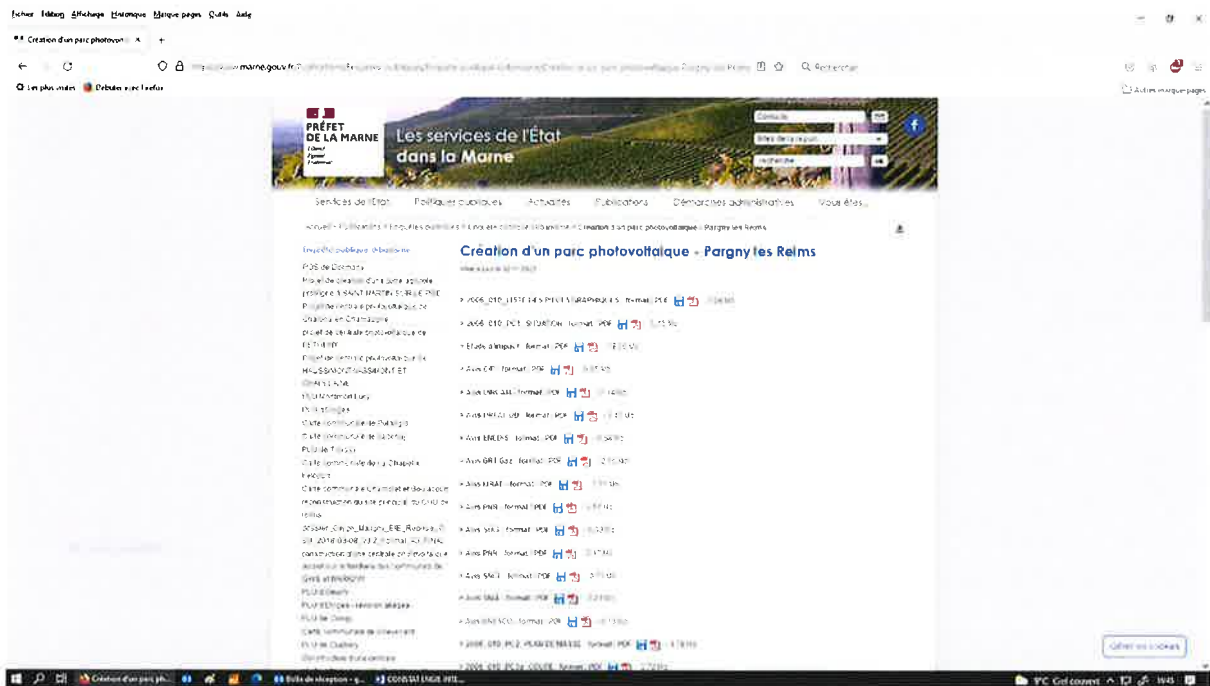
Fichier Édition Affichage Historique Marque-pages Outils Aide

Création d'un parc photovol ×

marne.gouv.fr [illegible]

Rechercher

Les plus visités Débuter avec Firefox

Autres marque-pages

PRÉFET DE LA MARNE

Les services de l'État dans la Marne

Services de l'État Politiques publiques Actualités Publications Démarches administratives Vous êtes...

Accueil > Publications > Enquêtes publiques > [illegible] > Création d'un parc photovoltaïque - Pargny les Reims

Enquêtes publiques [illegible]

PDE de Dormans
Projet de création d'une zone agricole protégée à SAINT MARTIN SUR LE PRE
Projet de centrale photovoltaïque de Châlons en Champagne
projet de centrale photovoltaïque de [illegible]
Projet de centrale photovoltaïque sur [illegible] HAUSSIMONT/VASSIMONT ET CHAPELAINE
PLU Matignicourt
PLU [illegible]
Carte communale de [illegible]
Carte communale de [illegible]
PLU de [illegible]
Carte communale de La Chapelle Felcourt
Carte communale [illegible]
reconstruction du site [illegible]
dossier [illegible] 2018 03 08 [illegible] FINAL
construction d'une centrale photovoltaïque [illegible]
PLU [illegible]
PLU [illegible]
PLU de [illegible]
Carte communale de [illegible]
PLU de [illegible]

Création d'un parc photovoltaïque - Pargny les Reims

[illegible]

> 2006_010_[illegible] - format : PDF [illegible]
> 2006_010_PC1_SITUATION - format : PDF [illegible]
> Etude d'impact - format : PDF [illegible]
> Avis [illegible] - format : PDF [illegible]
> Avis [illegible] - format : PDF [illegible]
> Avis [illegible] - format : PDF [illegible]
> Avis ENEDIS - format : PDF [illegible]
> Avis GRT Gaz - format : PDF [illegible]
> Avis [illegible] - format : PDF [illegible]
> Avis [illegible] - format : PDF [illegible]
> Avis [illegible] - format : PDF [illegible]
> Avis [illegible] - format : PDF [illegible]
> Avis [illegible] - format : PDF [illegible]
> Avis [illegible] - format : PDF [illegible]
> Avis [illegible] - format : PDF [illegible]
> 2006_010_PC2_PLAN DE MASSE - format : PDF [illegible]
> 2006_010_PC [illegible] - format : PDF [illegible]

Gérer les cookies

Création d'un parc ph... Boîte de réception - ... CONSTAT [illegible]

9°C Ciel couvert 19:45